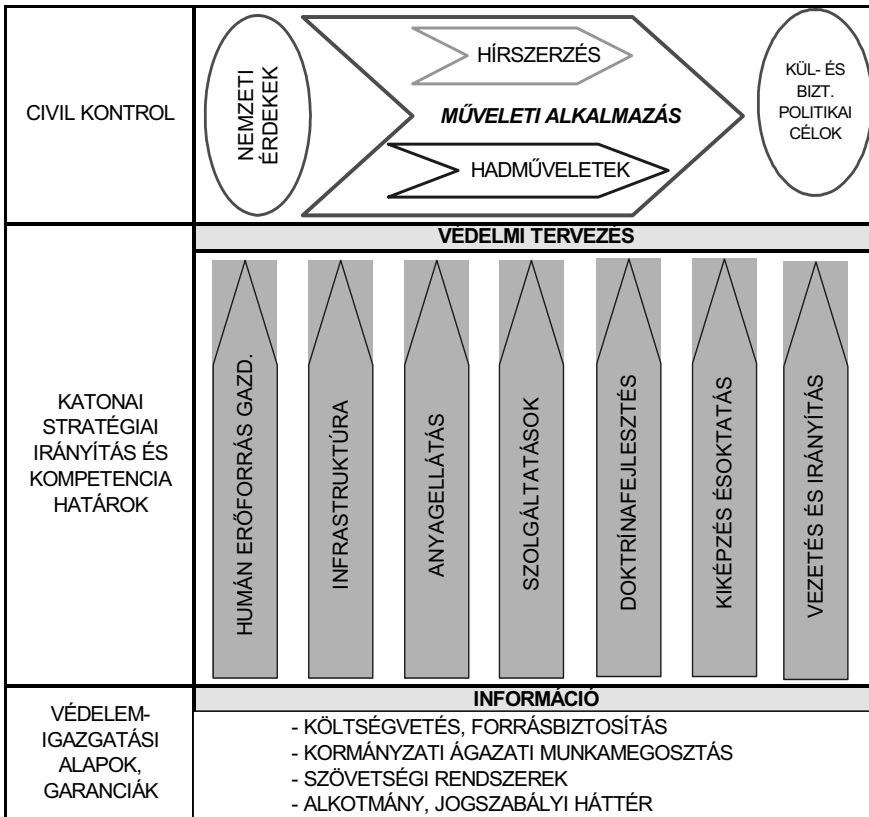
CIVIL KONTROL

NEMZETI ÉRDEKEK

HÍRSZERZÉS

*MŰVELETI ALKALMAZÁS*

HADMŰVELETEK

KÜL- ÉS BIZT. POLITIKAI CÉLOK

KATONAI STRATÉGIAI IRÁNYÍTÁS ÉS KOMPETENCIA HATÁROK

VÉDELMI TERVEZÉS

HUMÁN ERŐFORRÁS GAZD.

INFRASTRUKTÚRA

ANYAGELLÁTÁS

SZOLGÁLTATÁSOK

DOKTRÍNAFEJLESZTÉS

KIKÉPZÉS ÉSOKTATÁS

VEZETÉS ÉS IRÁNYÍTÁS

VÉDELEM-IGAZGATÁSI ALAPOK, GARANCIÁK

INFORMÁCIÓ

- KÖLTSÉGVETÉS, FORRÁSBIZTOSÍTÁS
- KORMÁNYZATI ÁGAZATI MUNKAMEGOSZTÁS
- SZÖVETSÉGI RENDSZEREK
- ALKOTMÁNY, JOGSZABÁLYI HÁTTÉR